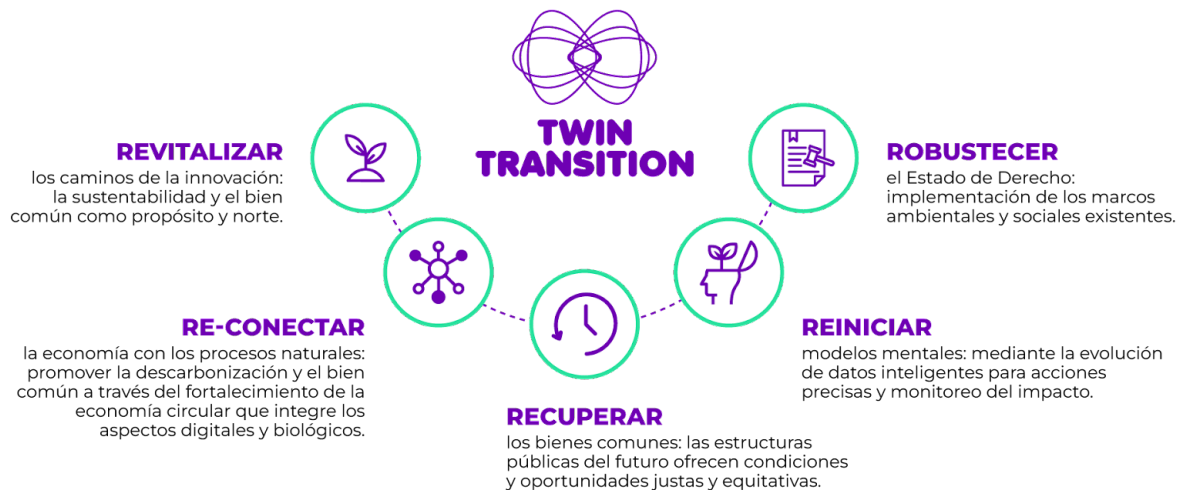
TWIN TRANSITION

REVITALIZAR
los caminos de la innovación: la sustentabilidad y el bien común como propósito y norte.

ROBUSTECER
el Estado de Derecho: implementación de los marcos ambientales y sociales existentes.

RE-CONECTAR
la economía con los procesos naturales: promover la descarbonización y el bien común a través del fortalecimiento de la economía circular que integre los aspectos digitales y biológicos.

REINICIAR
modelos mentales: mediante la evolución de datos inteligentes para acciones precisas y monitoreo del impacto.

RECUPERAR
los bienes comunes: las estructuras públicas del futuro ofrecen condiciones y oportunidades justas y equitativas.